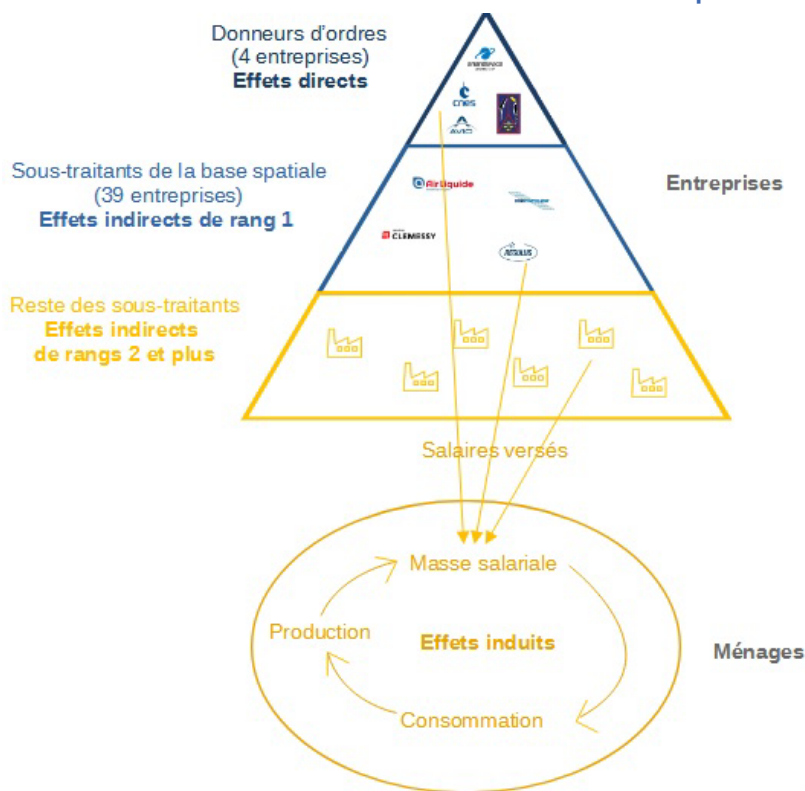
Donneurs d'ordres
(4 entreprises)
**Effets directs**

cnes

AVIO

Sous-traitants de la base spatiale
(39 entreprises)
**Effets indirects de rang 1**

Air Liquide

CLEMESSY

Entreprises

Reste des sous-traitants
**Effets indirects de rangs 2 et plus**

Salaires versés

Masse salariale

Production

**Effets induits**

Consommation

Ménages